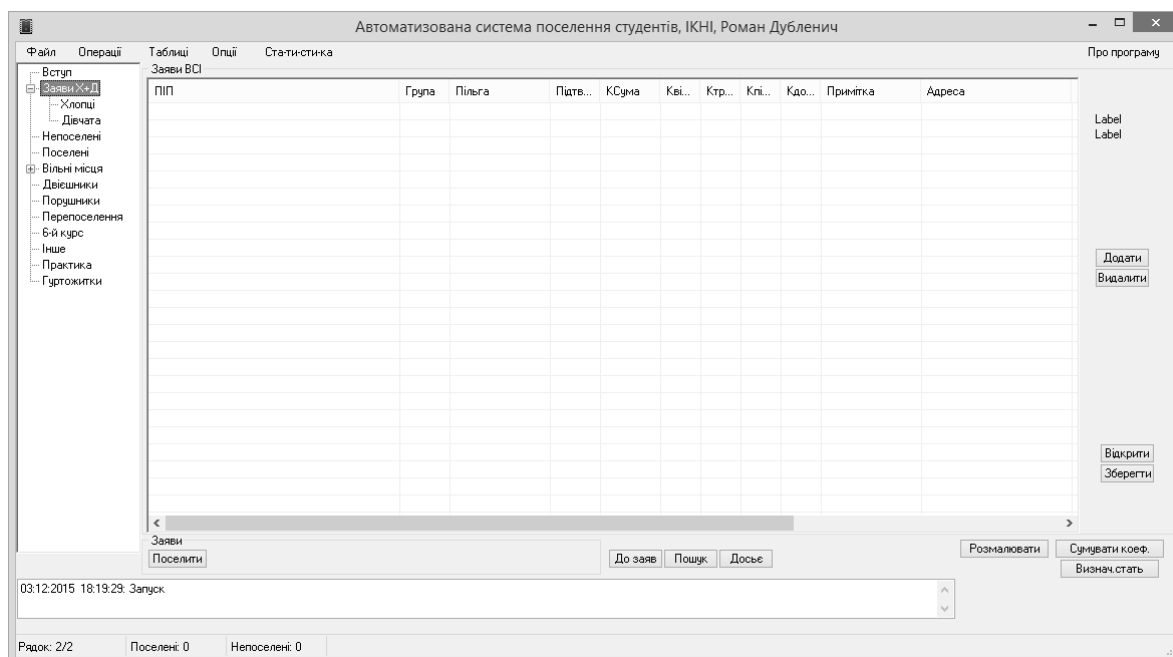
Автоматизована система поселення студентів, ІКНІ, Роман Дубленич

Файл Операції Таблиці Опції Ста-ти-сти-ка Про програму

Вступ
Заяви Х+Д
Хлопці
Дівчата
Непоселені
Поселені
Вільні місця
Двієшники
Порушники
Переполеселення
6-й курс
Інше
Практика
Гуртожитки

Заяви ВСІ

| ПІП | Група | Пільга | Підтв... | КСума | Кві... | Ктр... | Кпі... | Кдо... | Примітка | Адреса |
|---|---|---|---|---|---|---|---|---|---|---|

Label
Label

Додати
Видалити

Відкрити
Зберегти

Заяви
Поселити

До заяв Пошук Досьє

Розмалювати Сумувати коеф. Визнач.стать

03.12.2015 18:19:29: Запуск

Рядок: 2/2 Поселені: 0 Непоселені: 0